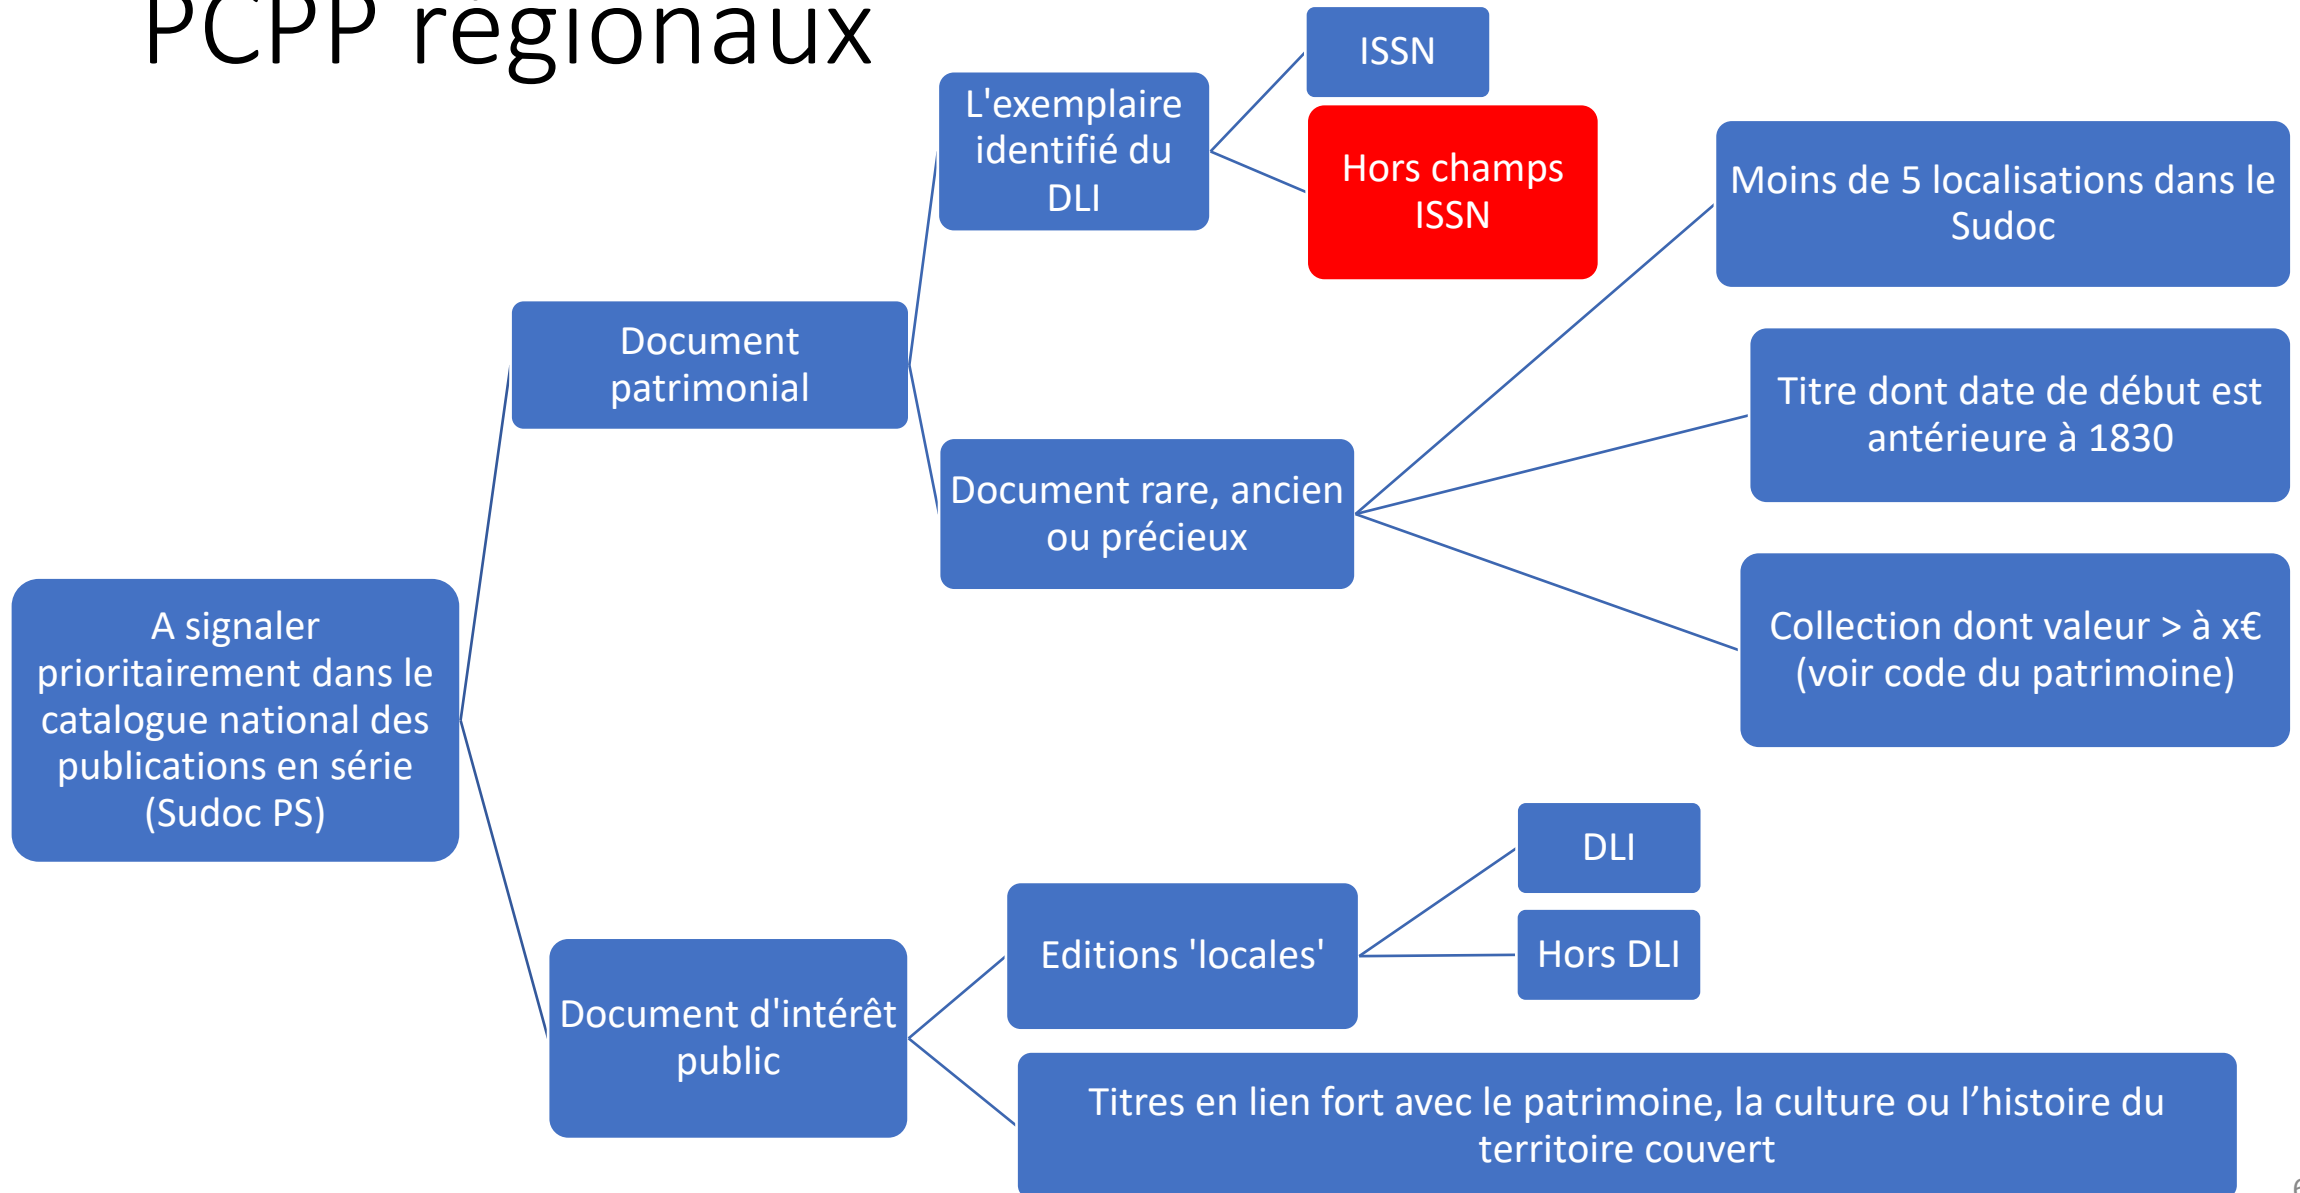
PCPP régionaux

A signaler prioritairement dans le catalogue national des publications en série (Sudoc PS)

Document patrimonial

L'exemplaire identifié du DLI

ISSN

Hors champs ISSN

Document rare, ancien ou précieux

Moins de 5 localisations dans le Sudoc

Titre dont date de début est antérieure à 1830

Collection dont valeur > à x€ (voir code du patrimoine)

Document d'intérêt public

Editions 'locales'

DLI

Hors DLI

Titres en lien fort avec le patrimoine, la culture ou l’histoire du territoire couvert